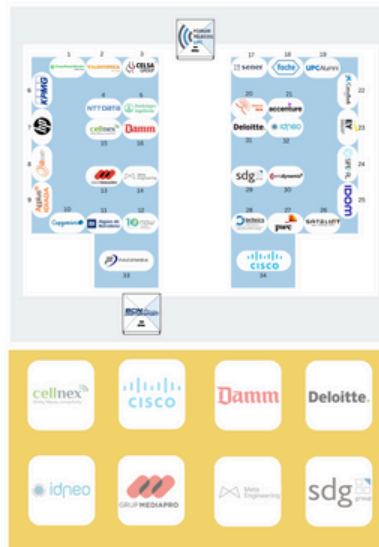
FORUM

1 2 3
CELSA GROUP

6 KPMG
4 NTT DATA
5
7
15 cellnex
16 Damm
8
13 MEDIAPRO
14
9 Applus IDIADA
10 Capgemini
11
12 10
33

17 senior
18 Roche
19 UPC Alumni
20
21 accenture
22
31 Deloitte.
32 idneo
23 EY
30 sdg
29
24
28 tecnica
27 pwc
26 SATELLOGIC
25 IDOM
34 CISCO

cellnex
CISCO
Damm
Deloitte.
idneo
GRUP MEDIAPRO
Meta Engineering
sdg group